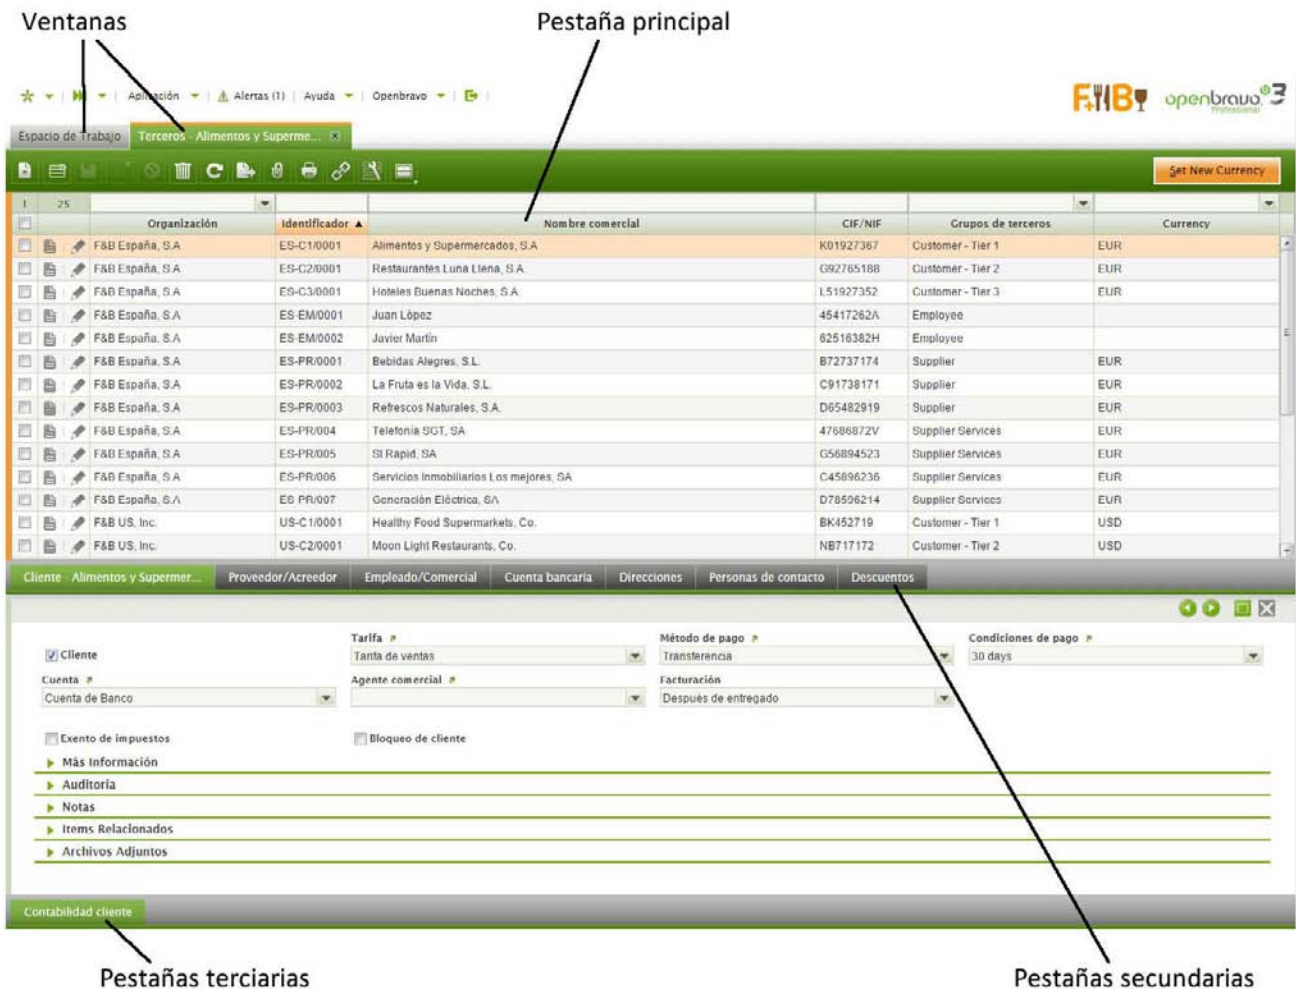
Ventanas

Pestaña principal

Aplicación | Alertas (1) | Ayuda | Openbravo

F&B openbravo 3 Professional

Espacio de Trabajo | Terceros - Alimentos y Superme... ✕

Set New Currency

1 | 25

| Organización | Identificador ▲ | Nombre comercial | CIF/NIF | Grupos de terceros | Currency |
|---|---|---|---|---|---|
| F&B España, S.A | ES-C1/0001 | Alimentos y Supermercados, S.A | K01927367 | Customer - Tier 1 | EUR |
| F&B España, S.A | ES-C2/0001 | Restaurantes Luna Llena, S.A | G92765188 | Customer - Tier 2 | EUR |
| F&B España, S.A | ES-C3/0001 | Hoteles Buenas Noches, S.A | L51927352 | Customer - Tier 3 | EUR |
| F&B España, S.A | ES-EM/0001 | Juan López | 45417262A | Employee | |
| F&B España, S.A | ES-EM/0002 | Javier Martín | 62516382H | Employee | |
| F&B España, S.A | ES-PR/0001 | Bebidas Alegres, S.L | B72737174 | Supplier | EUR |
| F&B España, S.A | ES-PR/0002 | La Fruta es la Vida, S.L | C91738171 | Supplier | EUR |
| F&B España, S.A | ES-PR/0003 | Refrescos Naturales, S.A | D65482919 | Supplier | EUR |
| F&B España, S.A | ES-PR/004 | Telefonía SGT, SA | 47686872V | Supplier Services | EUR |
| F&B España, S.A | ES-PR/005 | SI Rapid, SA | G56894523 | Supplier Services | EUR |
| F&B España, S.A | ES-PR/006 | Servicios Inmobiliarios Los mejores, SA | C45896236 | Supplier Services | EUR |
| F&B España, S.A | ES-PR/007 | Generación Eléctrica, SA | D78596214 | Supplier Services | EUR |
| F&B US, Inc. | US-C1/0001 | Healthy Food Supermarkets, Co. | BK452719 | Customer - Tier 1 | USD |
| F&B US, Inc. | US-C2/0001 | Moon Light Restaurants, Co. | NB717172 | Customer - Tier 2 | USD |

Cliente - Alimentos y Supermer... | Proveedor/Acreedor | Empleado/Comercial | Cuenta bancaria | Direcciones | Personas de contacto | Descuentos

Cliente
Tarifa: Tarifa de ventas
Método de pago: Transferencia
Condiciones de pago: 30 days
Cuenta: Cuenta de Banco
Agente comercial
Facturación: Después de entregado
Exento de impuestos
Bloqueo de cliente
Más Información
Auditoría
Notas
Items Relacionados
Archivos Adjuntos

Contabilidad cliente

Pestañas terciarias

Pestañas secundarias